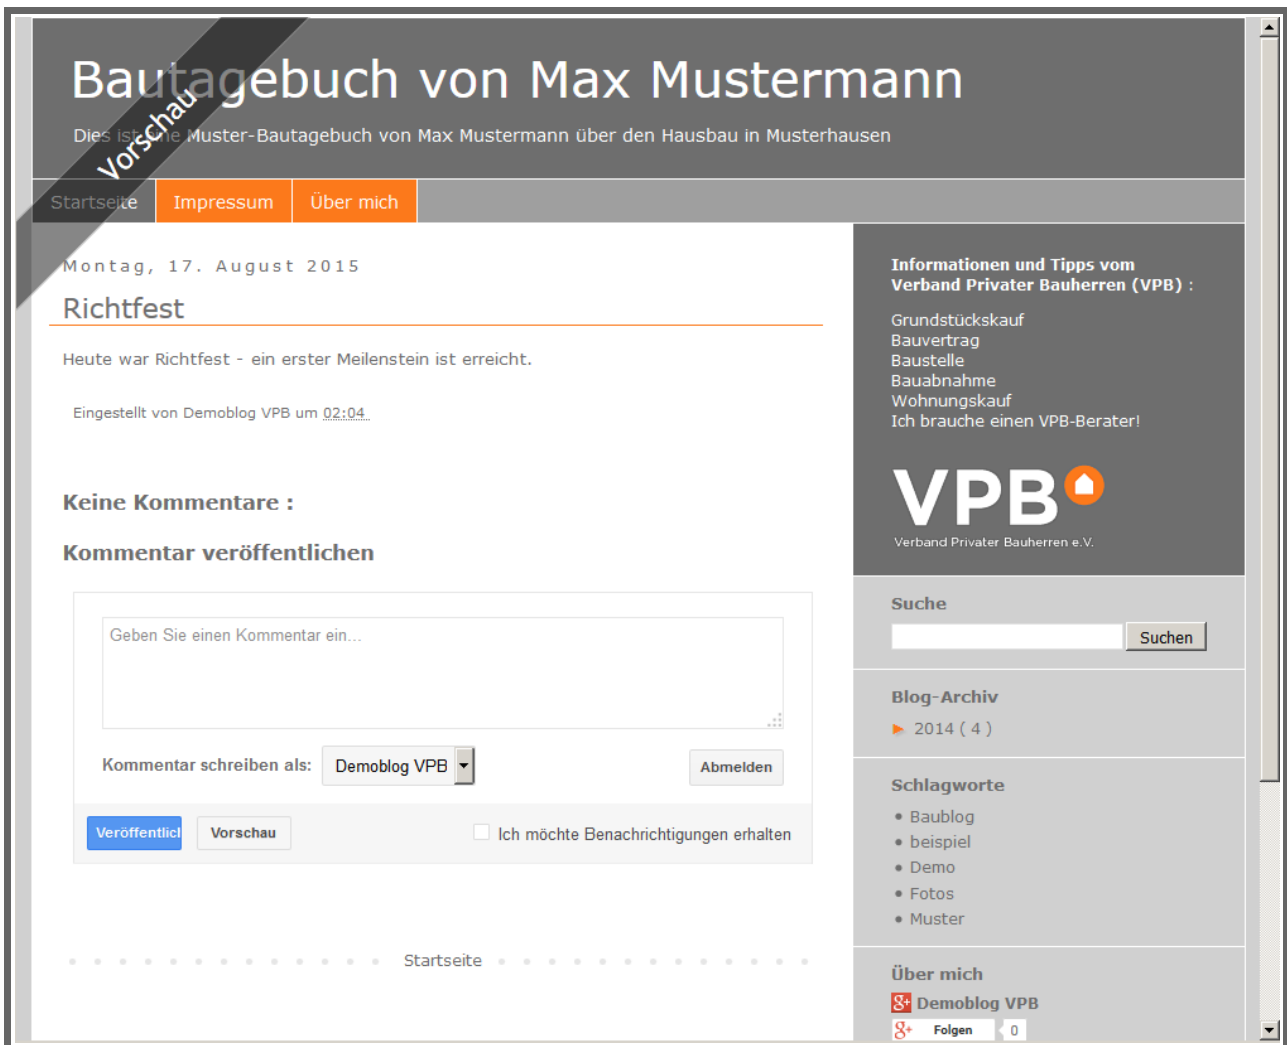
Vorschau

Bau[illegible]gebuch von Max Mustermann

Dies ist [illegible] Muster-Bautagebuch von Max Mustermann über den Hausbau in Musterhausen

Startseite | Impressum | Über mich

Montag, 17. August 2015

Richtfest

Heute war Richtfest - ein erster Meilenstein ist erreicht.

Eingestellt von Demoblog VPB um 02:04

Keine Kommentare :

Kommentar veröffentlichen

Geben Sie einen Kommentar ein...

Kommentar schreiben als: Demoblog VPB

Abmelden

Veröffentlicl Vorschau

Ich möchte Benachrichtigungen erhalten

Startseite

Informationen und Tipps vom Verband Privater Bauherren (VPB) :

Grundstückskauf
Bauvertrag
Baustelle
Bauabnahme
Wohnungskauf
Ich brauche einen VPB-Berater!

VPB
Verband Privater Bauherren e.V.

Suche

Suchen

Blog-Archiv

► 2014 ( 4 )

Schlagworte

• Baublog
• beispiel
• Demo
• Fotos
• Muster

Über mich

Demoblog VPB

Folgen 0